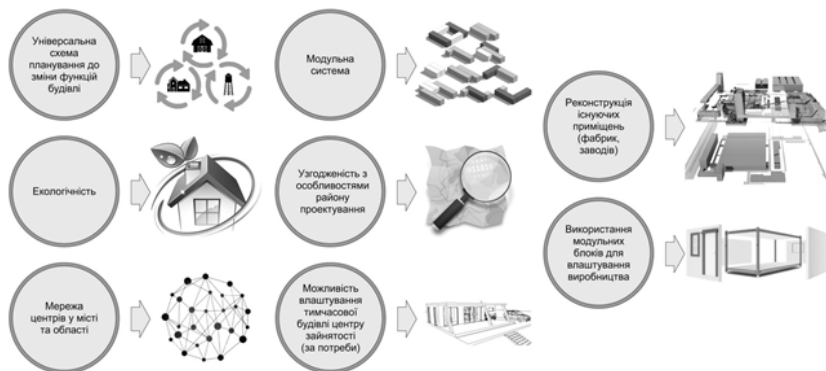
Універсальна схема планування до зміни функцій будівлі

Екологічність

Мережа центрів у місті та області

Модульна система

Узгодженість з особливостями району проектування

Можливість влаштування тимчасової будівлі центру зайнятості (за потреби)

Реконструкція існуючих приміщень (фабрик, заводів)

Використання модульних блоків для влаштування виробництва